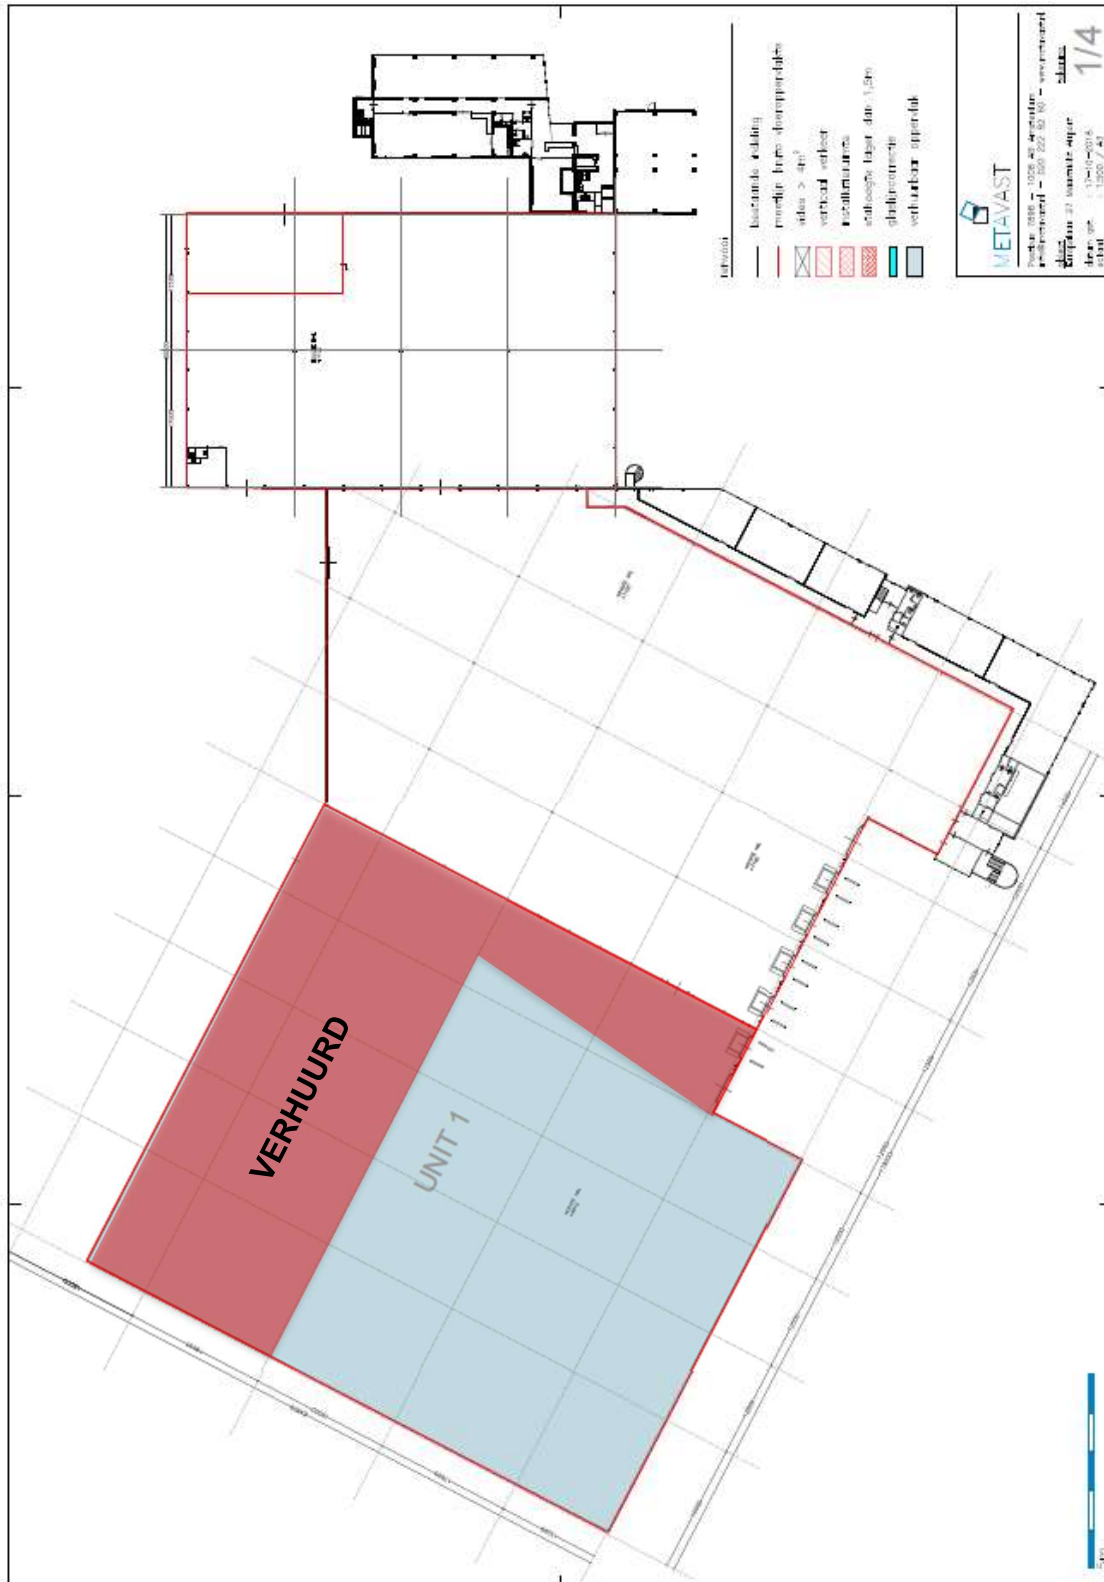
VERHUURD

UNIT 1

legenda

bestaande indeling
maatlijn bruto vloeroppervlakte
vides > 4m²
verticaal verkeer
installatieruimte
stallingshoogte lager dan 1,5m
glasgevel
verhuurbaar oppervlak

METAVAST

Postbus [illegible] – 1006 AB Amsterdam
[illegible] – 020 222 92 90 – www.metavast.nl

object
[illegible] 27 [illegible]

datum: 13-10-2016
schaal: 1:300 / A3

1/4